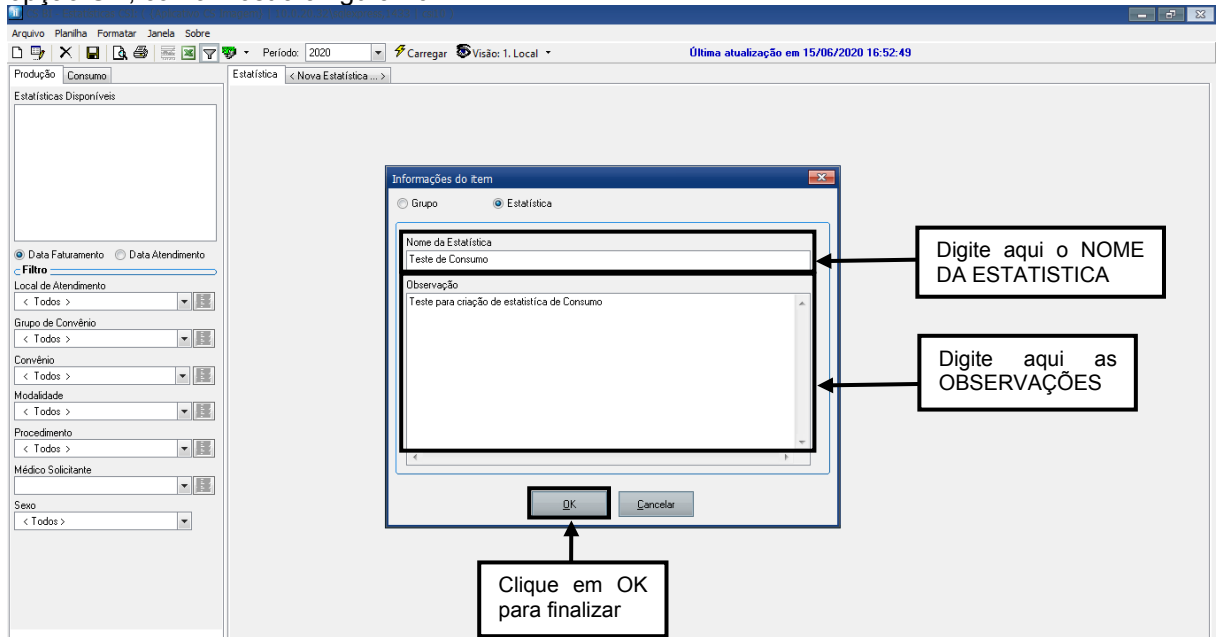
Arquivo Planilha Formatar Janela Sobre

Período: 2020 Carregar Visão: 1. Local

Última atualização em 15/06/2020 16:52:49

Produção Consumo

Estatísticas Disponíveis

Data Faturamento Data Atendimento

Filtro

Local de Atendimento
< Todos >

Grupo de Convênio
< Todos >

Convênio
< Todos >

Modalidade
< Todos >

Procedimento
< Todos >

Médico Solicitante

Sexo
< Todos >

Estatística < Nova Estatística ... >

Informações do item

Grupo Estatística

Nome da Estatística
Teste de Consumo

Observação
Teste para criação de estatística de Consumo

OK Cancelar

Digite aqui o NOME DA ESTATISTICA

Digite aqui as OBSERVAÇÕES

Clique em OK para finalizar